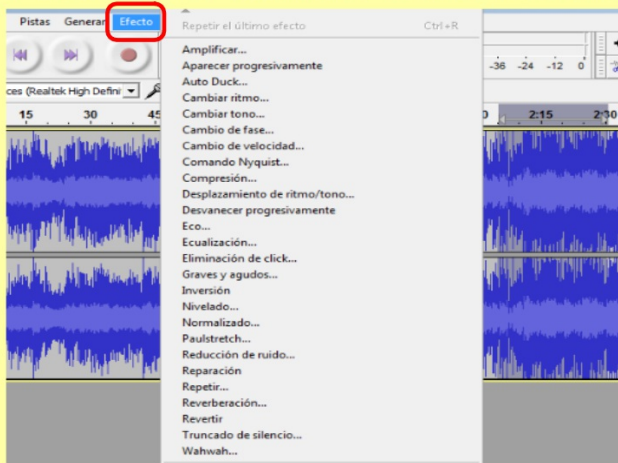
Pistas Generar Efecto

Repetir el último efecto Ctrl+R

Amplificar...
Aparecer progresivamente
Auto Duck...
Cambiar ritmo...
Cambiar tono...
Cambio de fase...
Cambio de velocidad...
Comando Nyquist...
Compresión...
Desplazamiento de ritmo/tono...
Desvanecer progresivamente
Eco...
Ecualización...
Eliminación de click...
Graves y agudos...
Inversión
Nivelado...
Normalizado...
Paulstretch...
Reducción de ruido...
Reparación
Repetir...
Reverberación...
Revertir
Truncado de silencio...
Wahwah...

ces (Realtek High Defini

15 30 45

-36 -24 -12 0

2:15 2:30